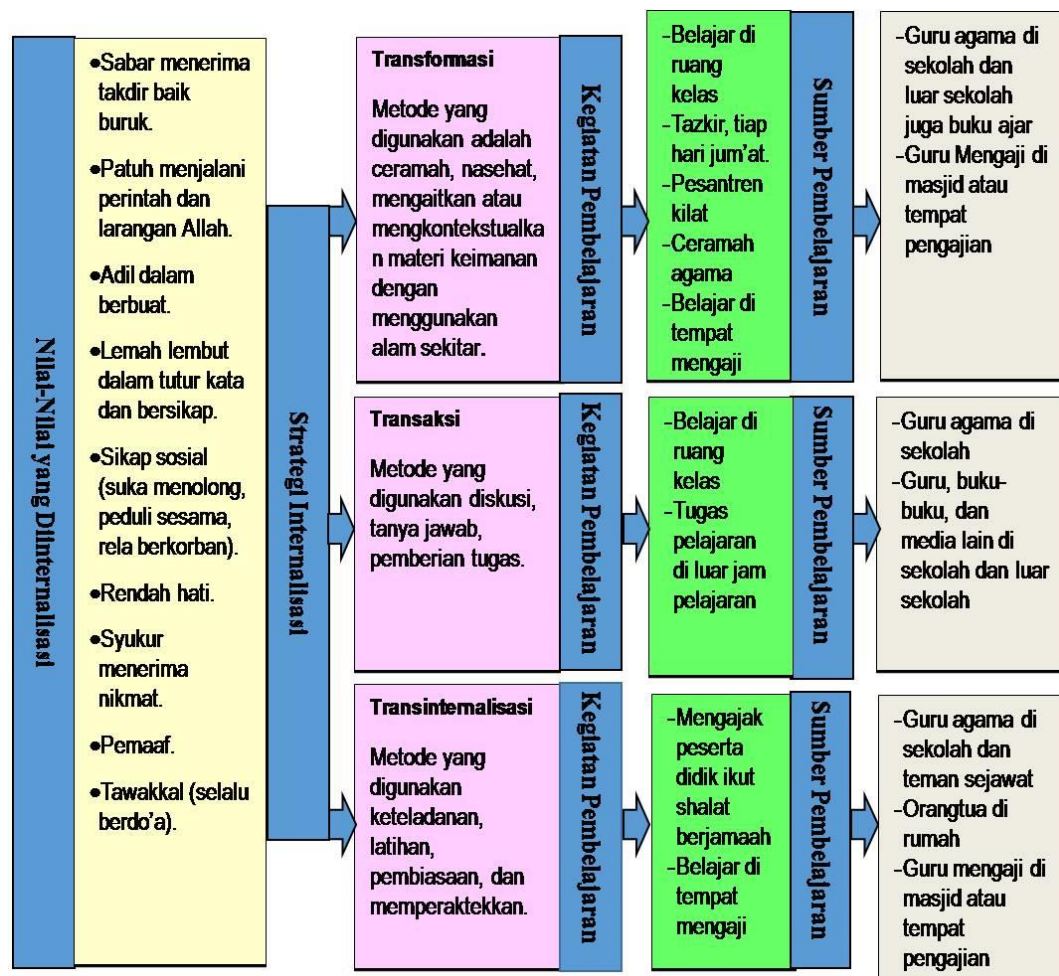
Nilai-Nilai yang Diinternalisasi

•Sabar menerima takdir baik buruk.
•Patuh menjalani perintah dan larangan Allah.
•Adil dalam berbuat.
•Lemah lembut dalam tutur kata dan bersikap.
•Sikap sosial (suka menolong, peduli sesama, rela berkorban).
•Rendah hati.
•Syukur menerima nikmat.
•Pemaaf.
•Tawakkal (selalu berdo'a).

Strategi Internalisasi

Transformasi
Metode yang digunakan adalah ceramah, nasehat, mengaitkan atau mengkontekstualkan materi keimanan dengan menggunakan alam sekitar.

Kegiatan Pembelajaran

-Belajar di ruang kelas
-Tazkir, tiap hari jum'at.
-Pesantren kilat
-Ceramah agama
-Belajar di tempat mengaji

Sumber Pembelajaran

-Guru agama di sekolah dan luar sekolah juga buku ajar
-Guru Mengaji di masjid atau tempat pengajian

Transaksi
Metode yang digunakan diskusi, tanya jawab, pemberian tugas.

Kegiatan Pembelajaran

-Belajar di ruang kelas
-Tugas pelajaran di luar jam pelajaran

Sumber Pembelajaran

-Guru agama di sekolah
-Guru, buku-buku, dan media lain di sekolah dan luar sekolah

Transinternalisasi
Metode yang digunakan keteladanan, latihan, pembiasaan, dan memperaktekkan.

Kegiatan Pembelajaran

-Mengajak peserta didik ikut shalat berjamaah
-Belajar di tempat mengaji

Sumber Pembelajaran

-Guru agama di sekolah dan teman sejawat
-Orangtua di rumah
-Guru mengaji di masjid atau tempat pengajian